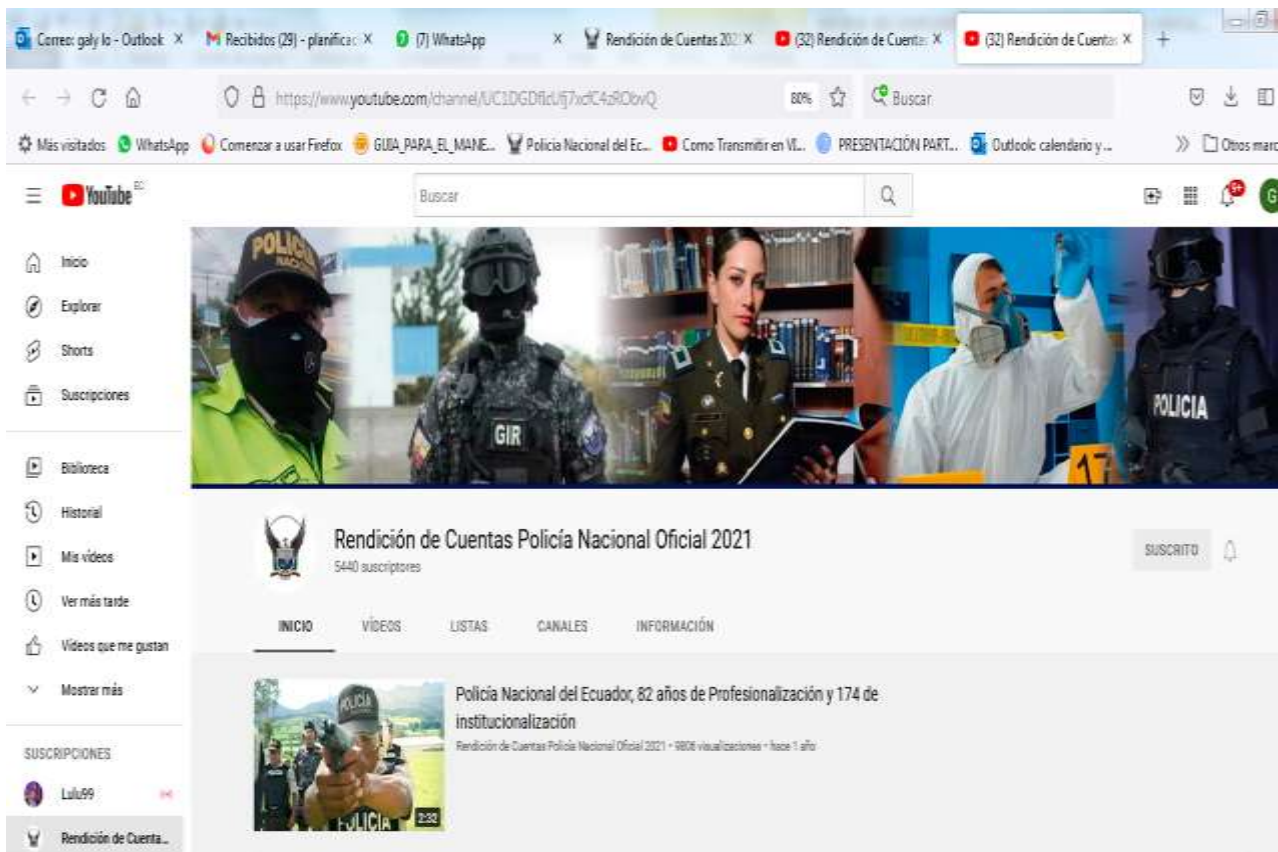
Correo: galy lo - Outlook × Recibidos (29) - planificac × (7) WhatsApp × Rendición de Cuentas 202 × (32) Rendición de Cuenta × (32) Rendición de Cuenta × +

https://www.youtube.com/channel/UC1DGDfldUfj7xdC4zRObvQ 80% Buscar

Más visitados WhatsApp Comenzar a usar Firefox GUIA_PARA_EL_MANE... Policía Nacional del Ec... Como Transmitir en VI... PRESENTACIÓN PART... Outlook calendario y ... » Otros marc

YouTube EC

Buscar

Inicio
Explorar
Shorts
Suscripciones

Biblioteca
Historial
Mis videos
Ver más tarde
Videos que me gustan
Mostrar más

SUSCRIPCIONES
Lulu99
Rendición de Cuenta...

POLICIA
GIR
POLICIA
17

Rendición de Cuentas Policía Nacional Oficial 2021
5440 suscriptores

SUSCRITO

INICIO VÍDEOS LISTAS CANALES INFORMACIÓN

Policía Nacional del Ecuador, 82 años de Profesionalización y 174 de institucionalización
Rendición de Cuentas Policía Nacional Oficial 2021 • 9806 visualizaciones • hace 1 año

POLICIA
2:32